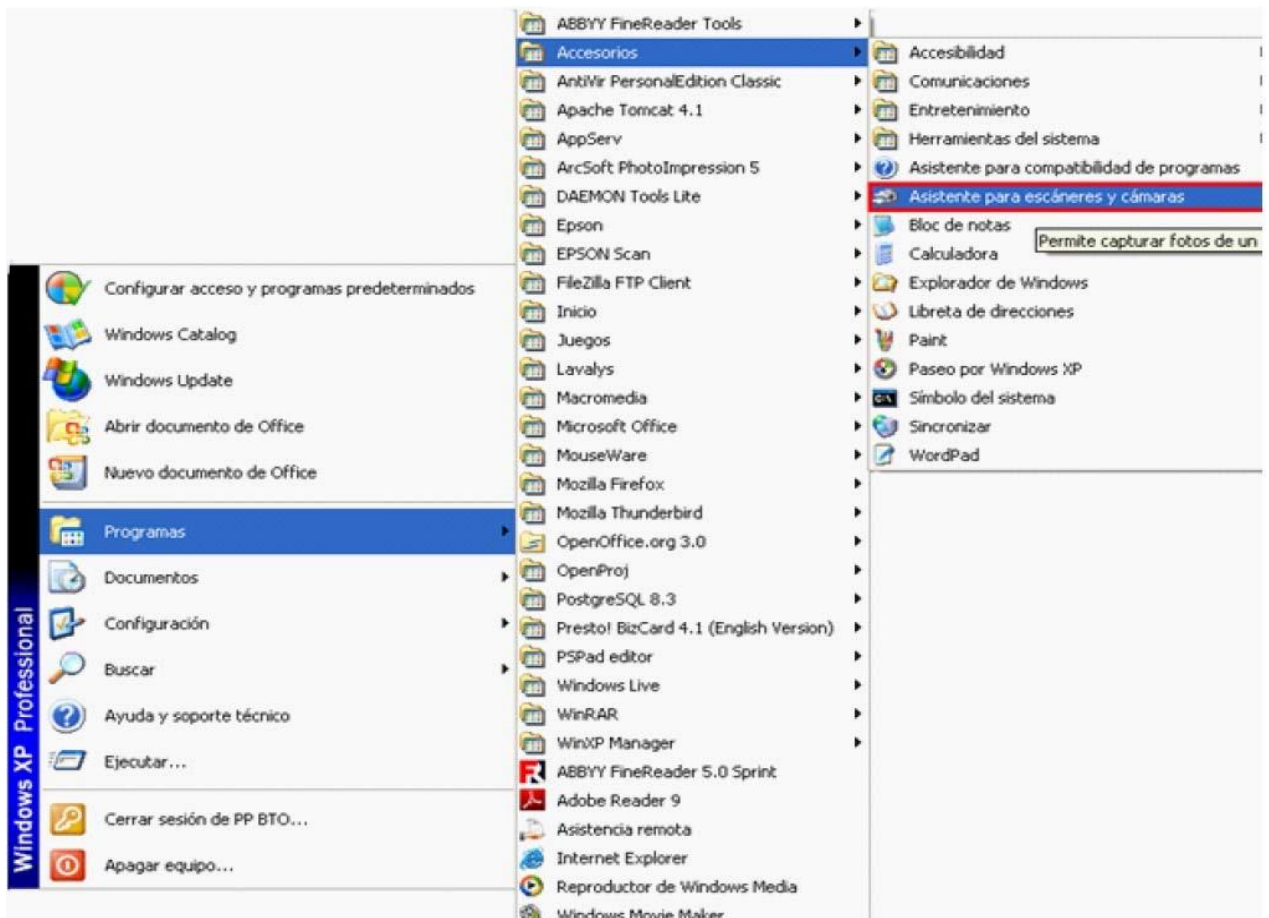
Windows XP Professional

Configurar acceso y programas predeterminados
Windows Catalog
Windows Update
Abrir documento de Office
Nuevo documento de Office
Programas
Documentos
Configuración
Buscar
Ayuda y soporte técnico
Ejecutar...
Cerrar sesión de PP BTO...
Apagar equipo...

ABBYY FineReader Tools
Accesorios
AntiVir PersonalEdition Classic
Apache Tomcat 4.1
AppServ
ArcSoft PhotoImpression 5
DAEMON Tools Lite
Epson
EPSON Scan
FileZilla FTP Client
Inicio
Juegos
Lavalys
Macromedia
Microsoft Office
MouseWare
Mozilla Firefox
Mozilla Thunderbird
OpenOffice.org 3.0
OpenProj
PostgreSQL 8.3
Presto! BizCard 4.1 (English Version)
PSPad editor
Windows Live
WinRAR
WinXP Manager
ABBYY FineReader 5.0 Sprint
Adobe Reader 9
Asistencia remota
Internet Explorer
Reproductor de Windows Media
Windows Movie Maker

Accesibilidad
Comunicaciones
Entretenimiento
Herramientas del sistema
Asistente para compatibilidad de programas
Asistente para escáneres y cámaras
Bloc de notas
Calculadora
Explorador de Windows
Libreta de direcciones
Paint
Paseo por Windows XP
Símbolo del sistema
Sincronizar
WordPad

Permite capturar fotos de un